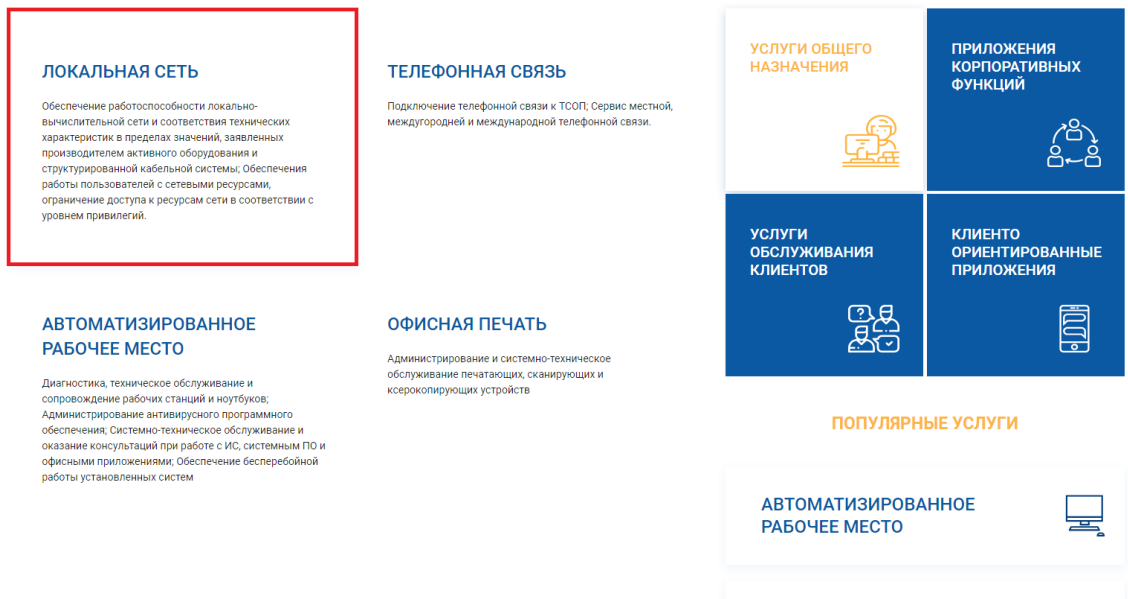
ЛОКАЛЬНАЯ СЕТЬ

Обеспечение работоспособности локально-вычислительной сети и соответствия технических характеристик в пределах значений, заявленных производителем активного оборудования и структурированной кабельной системы; Обеспечения работы пользователей с сетевыми ресурсами, ограничение доступа к ресурсам сети в соответствии с уровнем привилегий.

ТЕЛЕФОННАЯ СВЯЗЬ

Подключение телефонной связи к ТСОП; Сервис местной, междугородней и международной телефонной связи.

АВТОМАТИЗИРОВАННОЕ РАБОЧЕЕ МЕСТО

Диагностика, техническое обслуживание и сопровождение рабочих станций и ноутбуков; Администрирование антивирусного программного обеспечения; Системно-техническое обслуживание и оказание консультаций при работе с ИС, системным ПО и офисными приложениями; Обеспечение бесперебойной работы установленных систем

ОФИСНАЯ ПЕЧАТЬ

Администрирование и системно-техническое обслуживание печатающих, сканирующих и ксерокопирующих устройств

УСЛУГИ ОБЩЕГО НАЗНАЧЕНИЯ

ПРИЛОЖЕНИЯ КОРПОРАТИВНЫХ ФУНКЦИЙ

УСЛУГИ ОБСЛУЖИВАНИЯ КЛИЕНТОВ

КЛИЕНТО ОРИЕНТИРОВАННЫЕ ПРИЛОЖЕНИЯ

ПОПУЛЯРНЫЕ УСЛУГИ

АВТОМАТИЗИРОВАННОЕ РАБОЧЕЕ МЕСТО